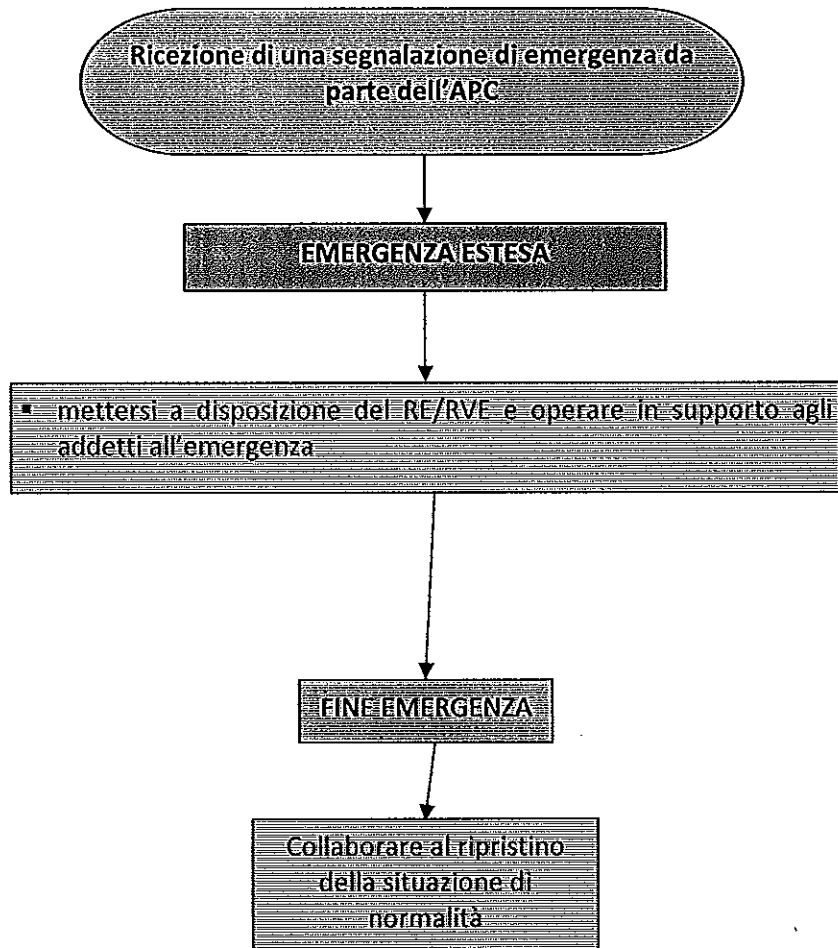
Ricezione di una segnalazione di emergenza da parte dell'APC

EMERGENZA ESTESA

▪ mettersi a disposizione del RE/RVE e operare in supporto agli addetti all'emergenza

FINE EMERGENZA

Collaborare al ripristino della situazione di normalità